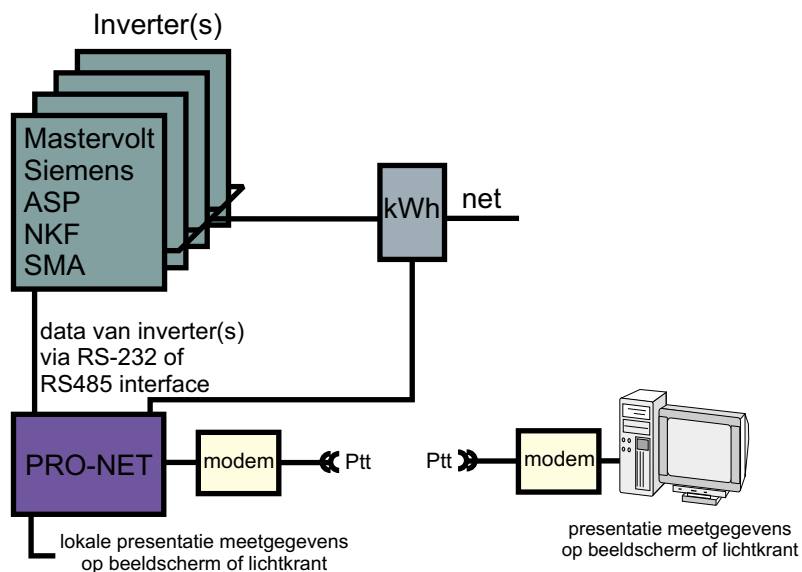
Inverter(s)

Mastervolt
Siemens
ASP
NKF
SMA

kWh

net

data van inverter(s)
via RS-232 of
RS485 interface

PRO-NET

modem

Ptt

Ptt

modem

lokale presentatie meetgegevens
op beeldscherm of lichtkrant

presentatie meetgegevens
op beeldscherm of lichtkrant